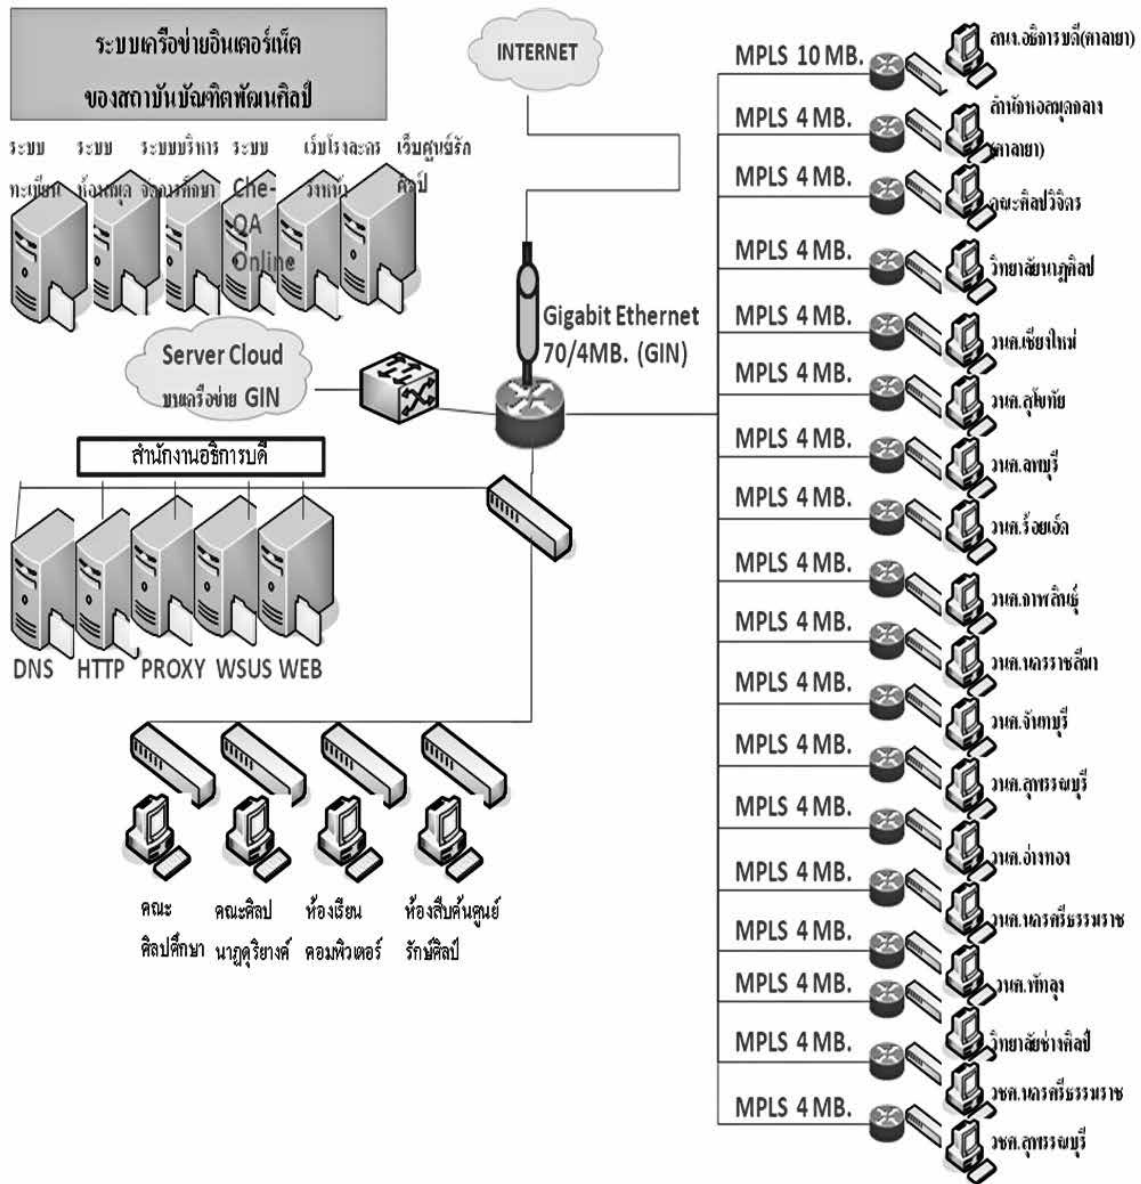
ระบบเครือข่ายอินเตอร์เน็ต
ของสถาบันบัณฑิตพัฒนศิลป์

ระบบทะเบียน
ระบบห้องสมุด
ระบบบริหารจัดการศึกษา
ระบบ Che-QA Online
เว็บโรงละครวังหน้า
เว็บศูนย์รักศิลป์

INTERNET

Gigabit Ethernet 70/4MB. (GIN)

Server Cloud บนเครือข่าย GIN

สำนักงานอธิการบดี

DNS HTTP PROXY WSUS WEB

คณะศิลปศึกษา
คณะศิลปนาฏดุริยางค์
ห้องเรียนคอมพิวเตอร์
ห้องสืบค้นศูนย์รักษ์ศิลป์

MPLS 10 MB. สนง.อธิการบดี(ศาลายา)
MPLS 4 MB. สำนักหอสมุดกลาง (ศาลายา)
MPLS 4 MB. คณะศิลปวิจิตร
MPLS 4 MB. วิทยาลัยนาฏศิลป
MPLS 4 MB. วนศ.เชียงใหม่
MPLS 4 MB. วนศ.สุโขทัย
MPLS 4 MB. วนศ.ลพบุรี
MPLS 4 MB. วนศ.ร้อยเอ็ด
MPLS 4 MB. วนศ.กาฬสินธุ์
MPLS 4 MB. วนศ.นครราชสีมา
MPLS 4 MB. วนศ.จันทบุรี
MPLS 4 MB. วนศ.สุพรรณบุรี
MPLS 4 MB. วนศ.อ่างทอง
MPLS 4 MB. วนศ.นครศรีธรรมราช
MPLS 4 MB. วนศ.พัทลุง
MPLS 4 MB. วิทยาลัยช่างศิลป์
MPLS 4 MB. วชศ.นครศรีธรรมราช
MPLS 4 MB. วชศ.สุพรรณบุรี